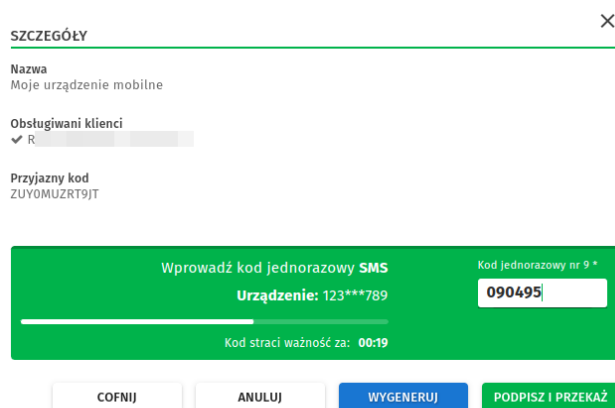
×

SZCZEGÓŁY

Nazwa
Moje urządzenie mobilne

Obsługiwani klienci
✔ R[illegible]

Przyjazny kod
ZUY0MUZRT9JT

Wprowadź kod jednorazowy SMS

Urządzenie: 123***789

Kod straci ważność za: 00:19

Kod jednorazowy nr 9 *

090495

COFNIJ

ANULUJ

WYGENERUJ

PODPISZ I PRZEKAŻ